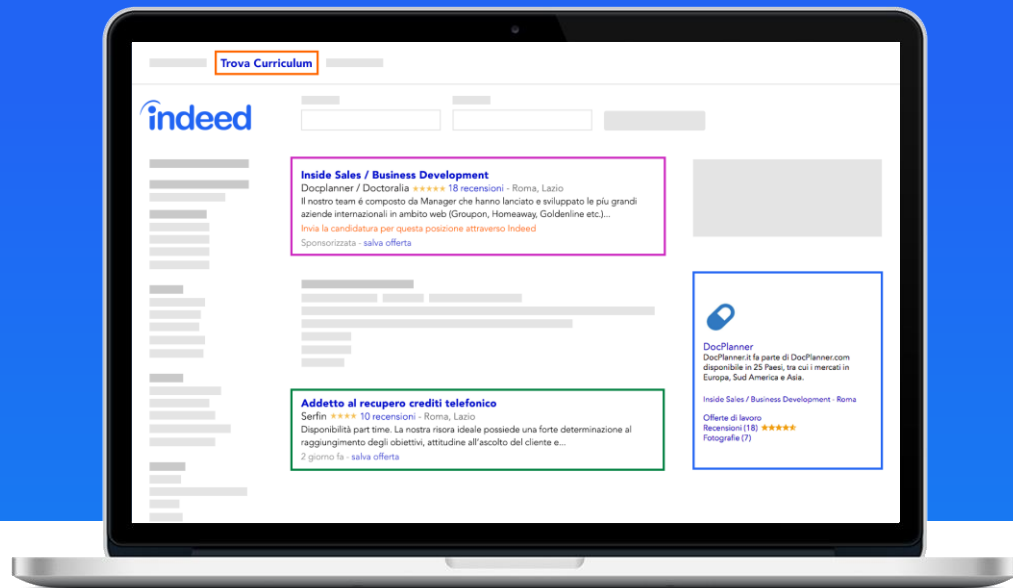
Trova Curriculum

indeed

Inside Sales / Business Development
Docplanner / Doctoralia ★★★★★ 18 recensioni - Roma, Lazio
Il nostro team é composto da Manager che hanno lanciato e sviluppato le più grandi aziende internazionali in ambito web (Groupon, Homeaway, Goldenline etc.)...
Invia la candidatura per questa posizione attraverso Indeed
Sponsorizzata - salva offerta

Addetto al recupero crediti telefonico
Serfin ★★★★ 10 recensioni - Roma, Lazio
Disponibilità part time. La nostra risora ideale possiede una forte determinazione al raggiungimento degli obiettivi, attitudine all'ascolto del cliente e...
2 giorno fa - salva offerta

DocPlanner
DocPlanner.it fa parte di DocPlanner.com disponibile in 25 Paesi, tra cui i mercati in Europa, Sud America e Asia.

Inside Sales / Business Development - Roma

Offerte di lavoro
Recensioni (18) ★★★★★
Fotografie (7)